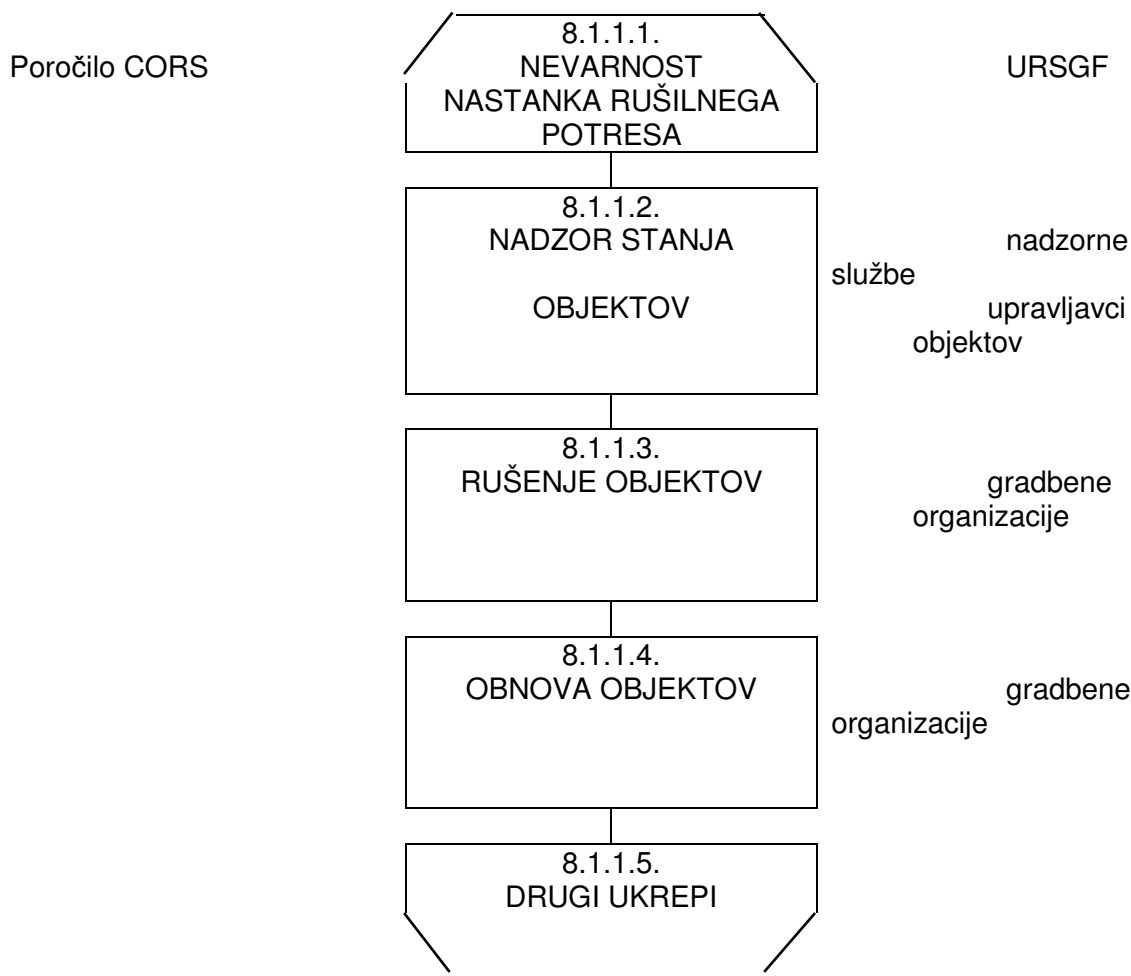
Poročilo CORS

8.1.1.1.
NEVARNOST
NASTANKA RUŠILNEGA
POTRESA

URSGF

8.1.1.2.
NADZOR STANJA

OBJEKTOV

nadzorne službe
upravljavci objektov

8.1.1.3.
RUŠENJE OBJEKTOV

gradbene organizacije

8.1.1.4.
OBNOVA OBJEKTOV

gradbene organizacije

8.1.1.5.
DRUGI UKREPI